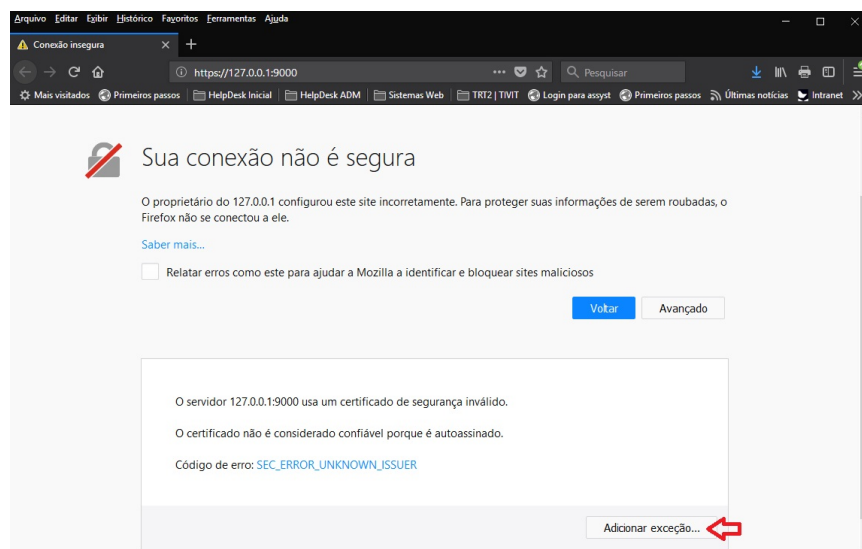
Arquivo Editar Exibir Histórico Favoritos Ferramentas Ajuda

Conexão insegura

https://127.0.0.1:9000

Pesquisar

Mais visitados Primeiros passos HelpDesk Inicial HelpDesk ADM Sistemas Web TRT2 | TIVIT Login para assyst Primeiros passos Últimas notícias Intranet

Sua conexão não é segura

O proprietário do 127.0.0.1 configurou este site incorretamente. Para proteger suas informações de serem roubadas, o Firefox não se conectou a ele.

Saber mais...

Relatar erros como este para ajudar a Mozilla a identificar e bloquear sites maliciosos

Voltar Avançado

O servidor 127.0.0.1:9000 usa um certificado de segurança inválido.

O certificado não é considerado confiável porque é autoassinado.

Código de erro: SEC_ERROR_UNKNOWN_ISSUER

Adicionar exceção...